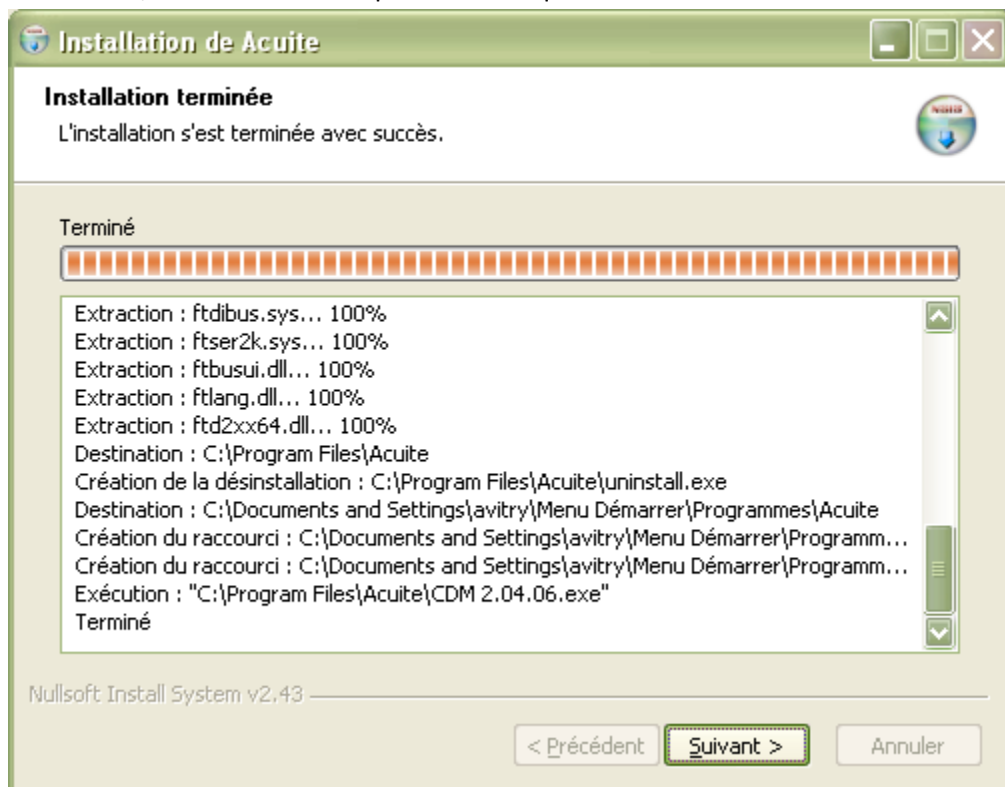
Installation de Acuite

Installation terminée
L'installation s'est terminée avec succès.

Terminé

Extraction : ftdibus.sys... 100%
Extraction : ftser2k.sys... 100%
Extraction : ftbusui.dll... 100%
Extraction : ftlang.dll... 100%
Extraction : ftd2xx64.dll... 100%
Destination : C:\Program Files\Acuite
Création de la désinstallation : C:\Program Files\Acuite\uninstall.exe
Destination : C:\Documents and Settings\avitry\Menu Démarrer\Programmes\Acuite
Création du raccourci : C:\Documents and Settings\avitry\Menu Démarrer\Programm...
Création du raccourci : C:\Documents and Settings\avitry\Menu Démarrer\Programm...
Exécution : "C:\Program Files\Acuite\CDM 2.04.06.exe"
Terminé

Nullsoft Install System v2.43

< Précédent | Suivant > | Annuler